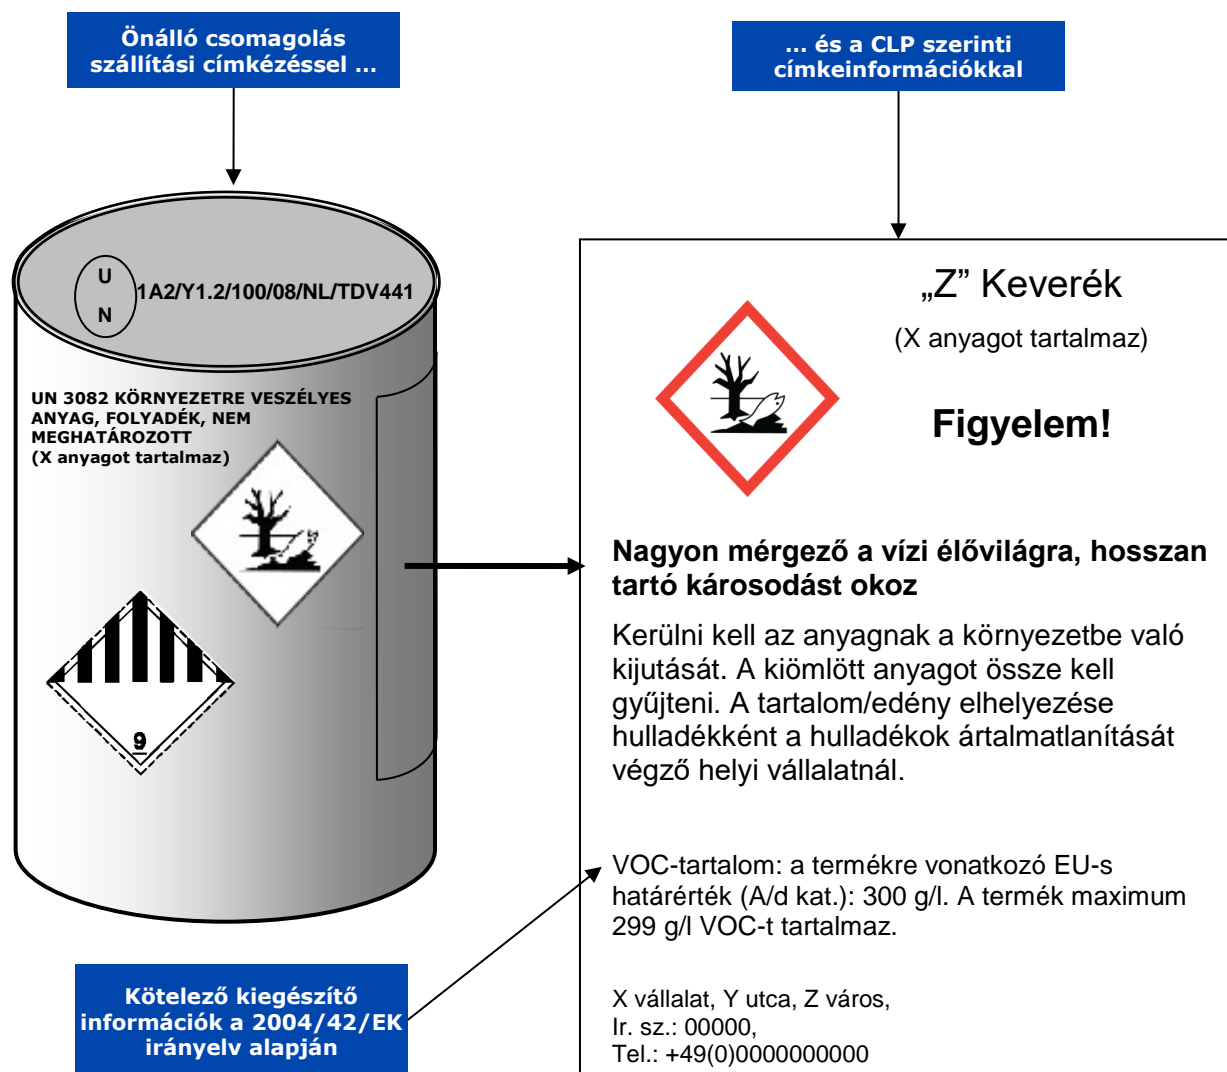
Önálló csomagolás szállítási címkézéssel …

… és a CLP szerinti címkeinformációkkal

U
N
1A2/Y1.2/100/08/NL/TDV441

UN 3082 KÖRNYEZETRE VESZÉLYES ANYAG, FOLYADÉK, NEM MEGHATÁROZOTT
(X anyagot tartalmaz)

9

„Z” Keverék

(X anyagot tartalmaz)

Figyelem!

Nagyon mérgező a vízi élővilágra, hosszan tartó károsodást okoz

Kerülni kell az anyagnak a környezetbe való kijutását. A kiömlött anyagot össze kell gyűjteni. A tartalom/edény elhelyezése hulladékként a hulladékok ártalmatlanítását végző helyi vállalatnál.

VOC-tartalom: a termékre vonatkozó EU-s határérték (A/d kat.): 300 g/l. A termék maximum 299 g/l VOC-t tartalmaz.

X vállalat, Y utca, Z város,
Ir. sz.: 00000,
Tel.: +49(0)0000000000

Kötelező kiegészítő információk a 2004/42/EK irányelv alapján